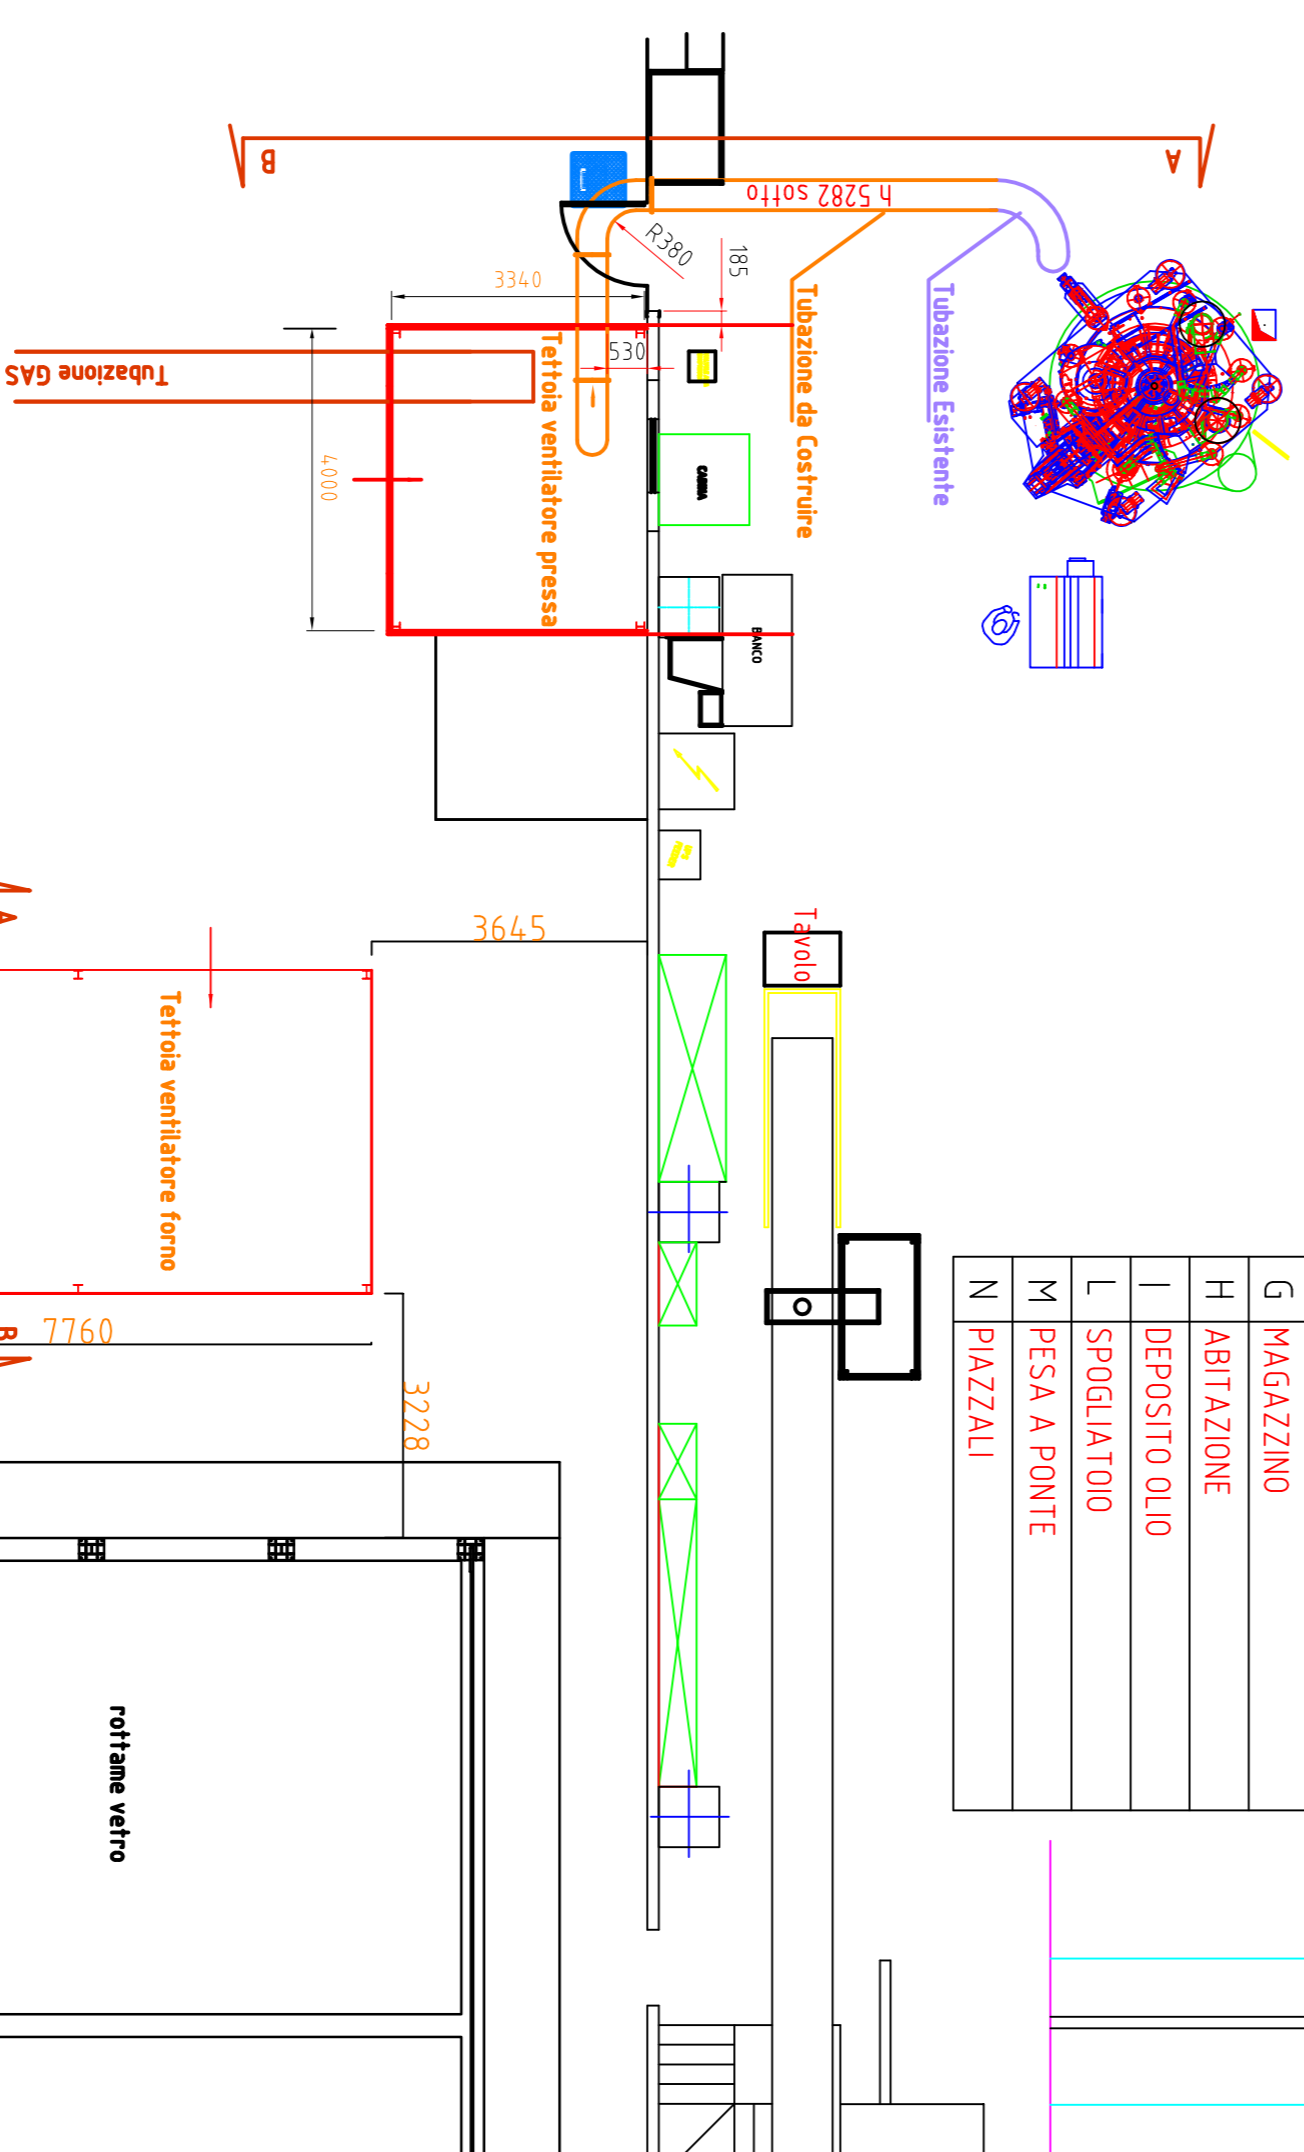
B
A
h 5282 sotto
R380
185
3340
Tubazione da Costruire
Tubazione Esistente
530
Tubazione GAS
Tettoia ventilatore pressa
4000
CABINA
BANCO
3645
Tavolo
Tettoia ventilatore forno
7760
3228
rottame vetro

| G | MAGAZZINO |
|---|---|
| H | ABITAZIONE |
| I | DEPOSITO OLIO |
| L | SPOGLIATOIO |
| M | PESA A PONTE |
| N | PIAZZALI |